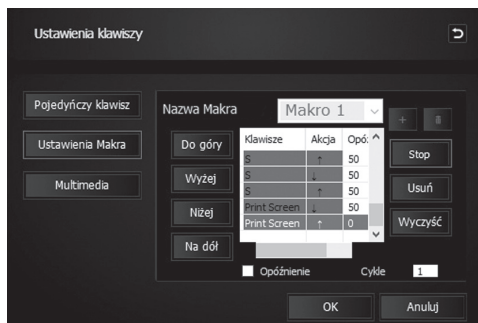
Ustawienia klawiszy

Pojedyńczy klawisz

Ustawienia Makra

Multimedia

Nazwa Makra

Makro 1

+

Do góry

Wyżej

Niżej

Na dół

| Klawisze | Akcja | Opó: |
|---|---|---|
| S | ↑ | 50 |
| S | ↓ | 50 |
| S | ↑ | 50 |
| Print Screen | ↓ | 50 |
| Print Screen | ↑ | 0 |

Stop

Usuń

Wyczyść

Opóźnienie

Cykle

1

OK

Anuluj